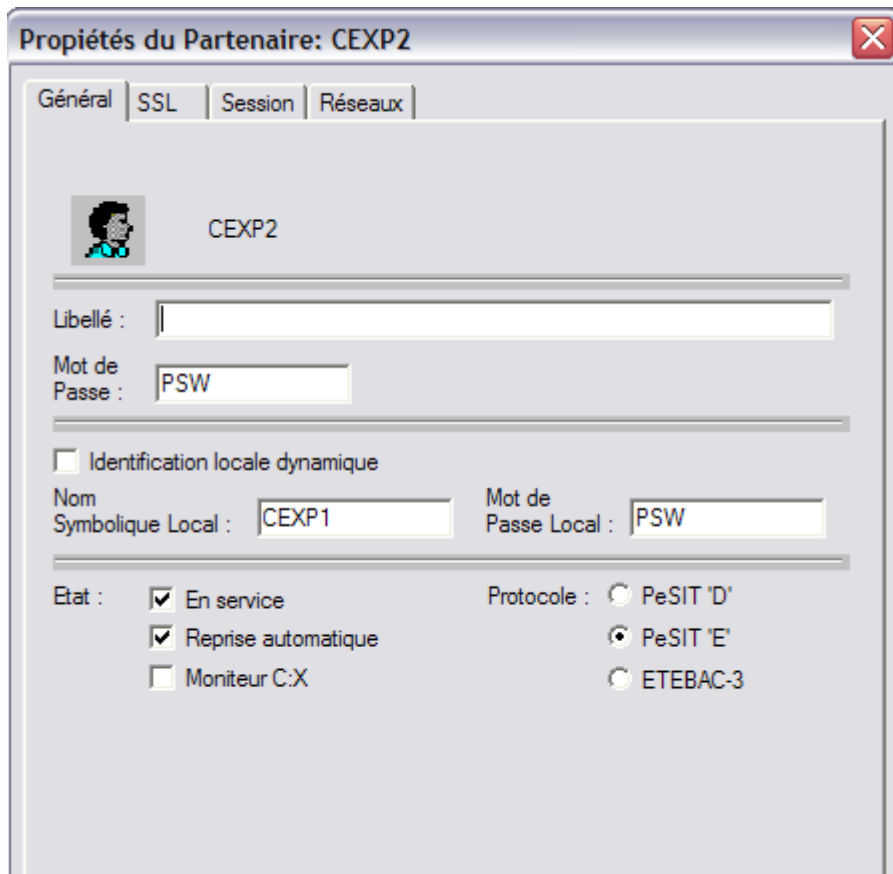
Propiétés du Partenaire: CEXP2

Général | SSL | Session | Réseaux

CEXP2

Libellé :

Mot de Passe : PSW

Identification locale dynamique

Nom Symbolique Local : CEXP1

Mot de Passe Local : PSW

Etat :
En service
Reprise automatique
Moniteur C:X

Protocole :
PeSIT 'D'
PeSIT 'E'
ETEBAC-3